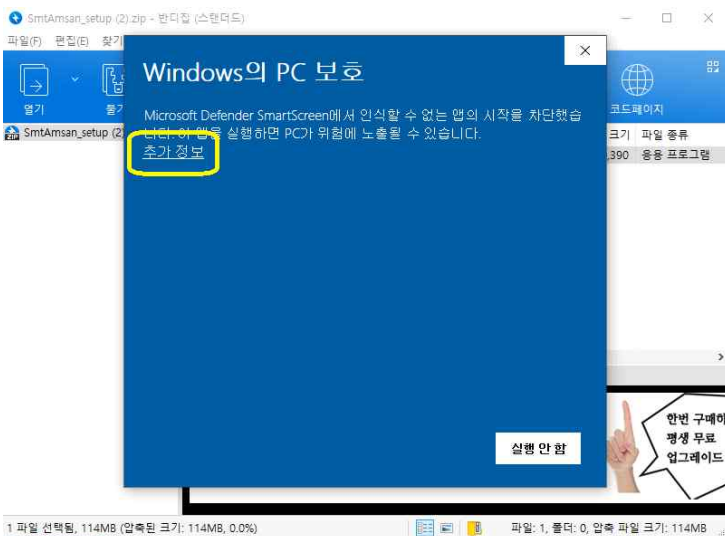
SmtAmsan_setup (2).zip - 반디집 (스탠더드)

파일(F) 편집(E) 찾기

열기 풀기

코드페이지

SmtAmsan_setup (2)

크기 파일 종류

390 응용 프로그램

Windows의 PC 보호

Microsoft Defender SmartScreen에서 인식할 수 없는 앱의 시작을 차단했습니다. 이 앱을 실행하면 PC가 위험에 노출될 수 있습니다.

추가 정보

실행 안 함

한번 구매하
평생 무료
업그레이드

1 파일 선택됨, 114MB (압축된 크기: 114MB, 0.0%)

파일: 1, 폴더: 0, 압축 파일 크기: 114MB